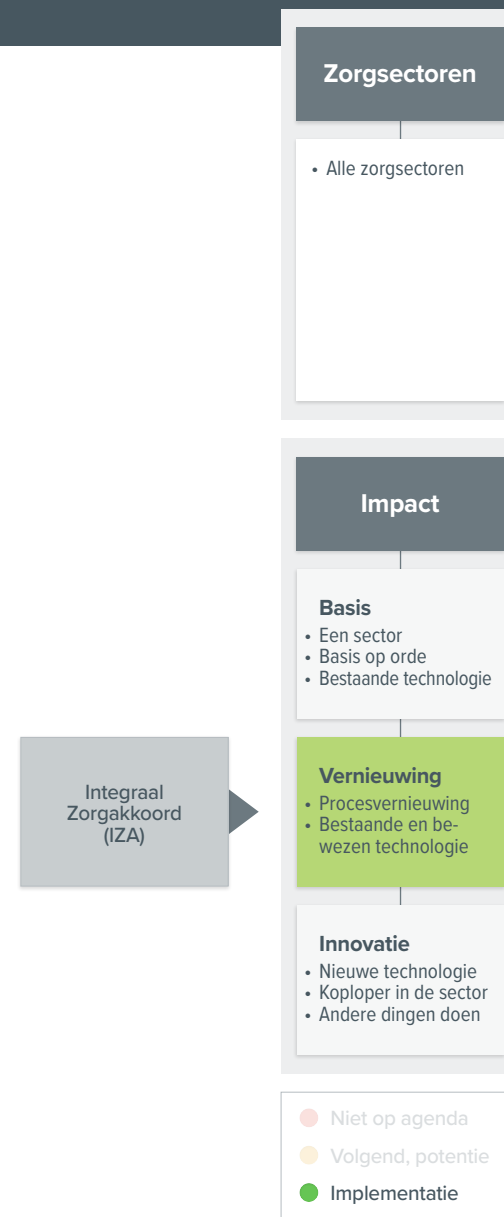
Zorgsectoren

• Alle zorgsectoren

Impact

Basis
• Een sector
• Basis op orde
• Bestaande technologie

Integraal Zorgakkoord (IZA)

Vernieuwing
• Procesvernieuwing
• Bestaande en bewezen technologie

Innovatie
• Nieuwe technologie
• Koploper in de sector
• Andere dingen doen

Niet op agenda
Volgend, potentie
Implementatie